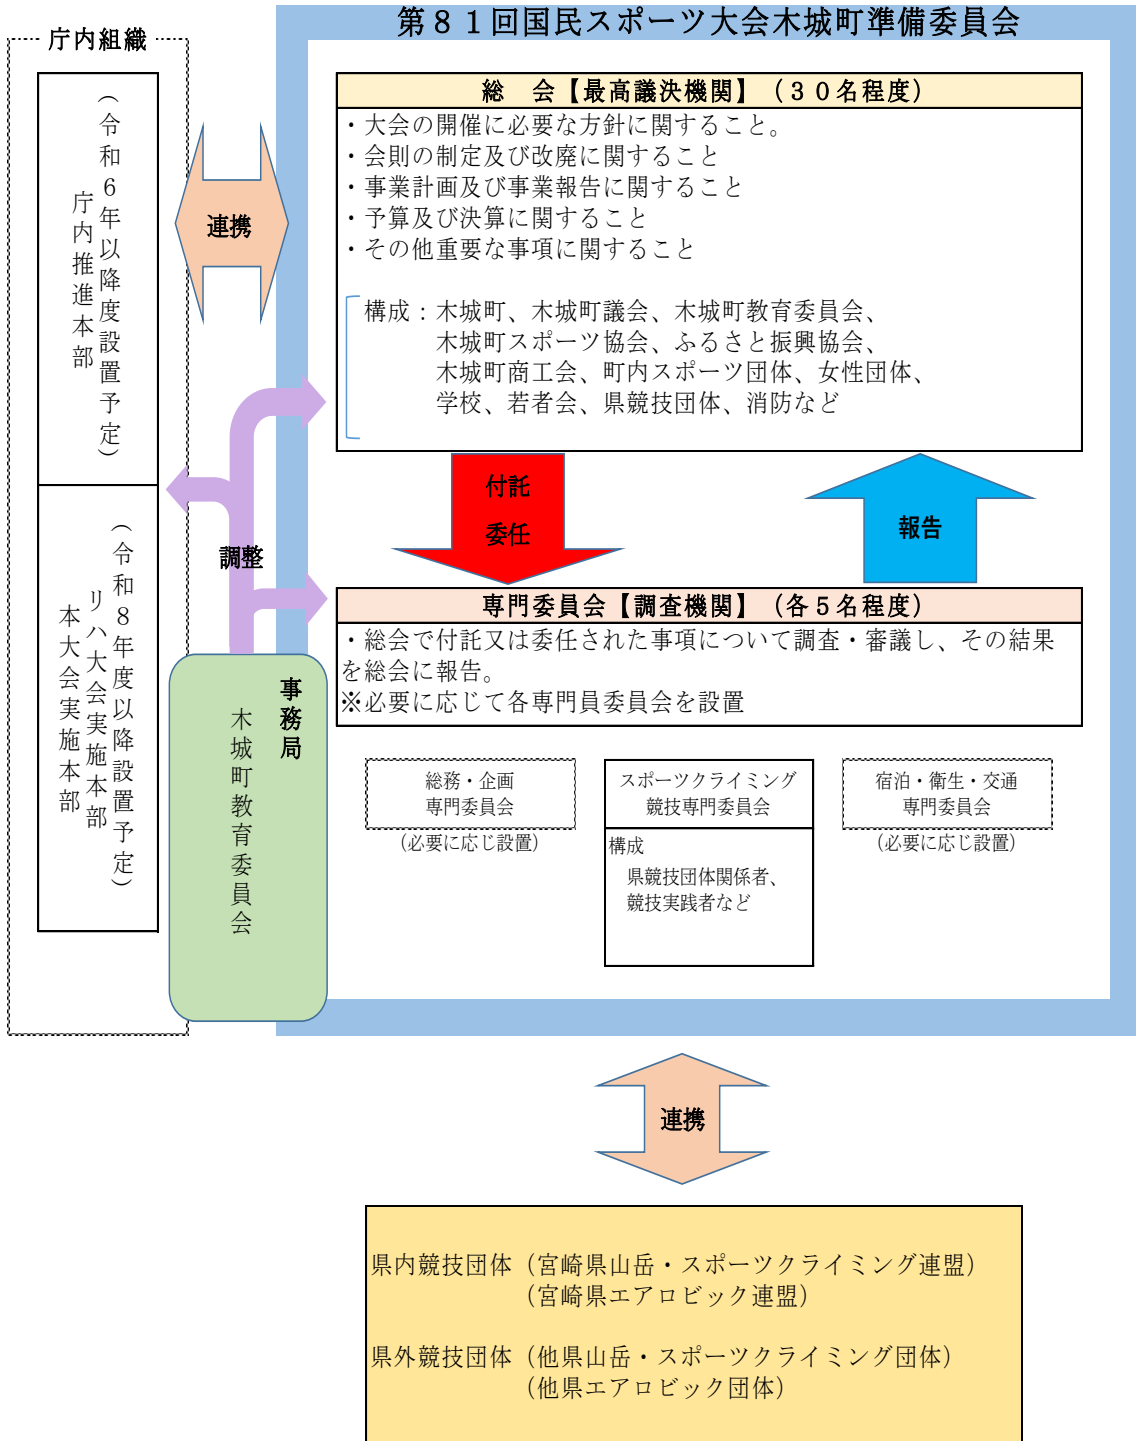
庁内組織

庁内推進本部
（令和６年以降度設置予定）

本大会実施本部
リハ大会実施本部
（令和８年度以降設置予定）

連携

調整

第８１回国民スポーツ大会木城町準備委員会

総　会【最高議決機関】（３０名程度）

・大会の開催に必要な方針に関すること。
・会則の制定及び改廃に関すること
・事業計画及び事業報告に関すること
・予算及び決算に関すること
・その他重要な事項に関すること

構成：木城町、木城町議会、木城町教育委員会、木城町スポーツ協会、ふるさと振興協会、木城町商工会、町内スポーツ団体、女性団体、学校、若者会、県競技団体、消防など

付託
委任

報告

専門委員会【調査機関】（各５名程度）

・総会で付託又は委任された事項について調査・審議し、その結果を総会に報告。
※必要に応じて各専門員委員会を設置

事務局
木城町教育委員会

総務・企画
専門委員会
（必要に応じ設置）

スポーツクライミング
競技専門委員会
構成
県競技団体関係者、競技実践者など

宿泊・衛生・交通
専門委員会
（必要に応じ設置）

連携

県内競技団体（宮崎県山岳・スポーツクライミング連盟）
（宮崎県エアロビック連盟）

県外競技団体（他県山岳・スポーツクライミング団体）
（他県エアロビック団体）